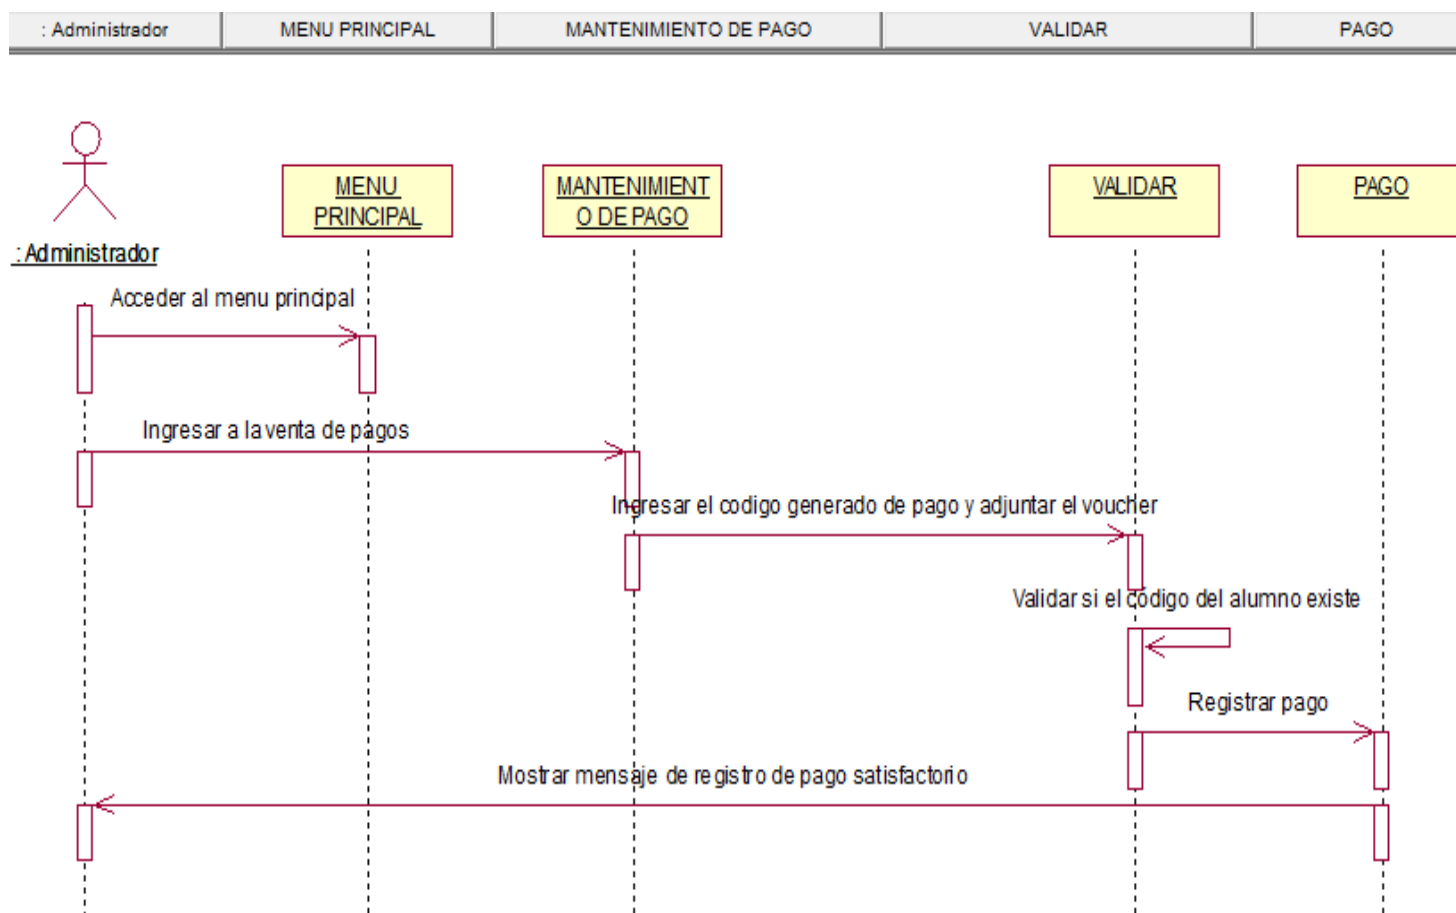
: Administrador | MENU PRINCIPAL | MANTENIMIENTO DE PAGO | VALIDAR | PAGO

: Administrador

MENU PRINCIPAL

MANTENIMIENTO DE PAGO

VALIDAR

PAGO

Acceder al menu principal

Ingresar a la venta de pagos

Ingresar el codigo generado de pago y adjuntar el voucher

Validar si el codigo del alumno existe

Registrar pago

Mostrar mensaje de registro de pago satisfactorio